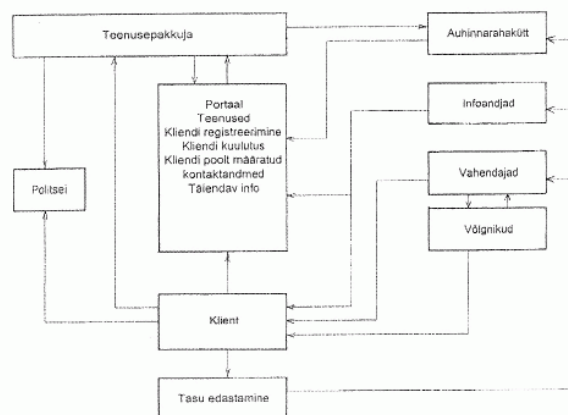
Teenusepakkuja

Auhinnarahakütt

Portaal
Teenused
Kliendi registreerimine
Kliendi kuulutus
Kliendi poolt määratud kontaktandmed
Täiendav info

Infoandjad

Politsei

Vahendajad

Võlgnikud

Klient

Tasu edastamine